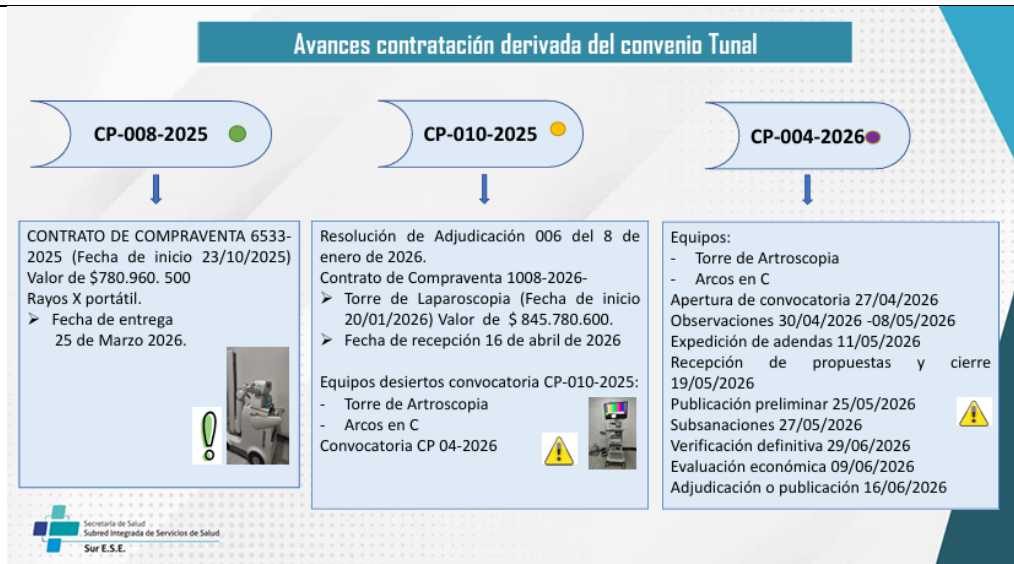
Avances contratación derivada del convenio Tunal

CP-008-2025

CP-010-2025

CP-004-2026

CONTRATO DE COMPRAVENTA 6533-2025 (Fecha de inicio 23/10/2025) Valor de $780.960. 500
Rayos X portátil.
➢ Fecha de entrega 25 de Marzo 2026.

Resolución de Adjudicación 006 del 8 de enero de 2026.
Contrato de Compraventa 1008-2026-
➢ Torre de Laparoscopia (Fecha de inicio 20/01/2026) Valor de $ 845.780.600.
➢ Fecha de recepción 16 de abril de 2026

Equipos desiertos convocatoria CP-010-2025:
- Torre de Artroscopia
- Arcos en C
Convocatoria CP 04-2026

Equipos:
- Torre de Artroscopia
- Arcos en C
Apertura de convocatoria 27/04/2026
Observaciones 30/04/2026 -08/05/2026
Expedición de adendas 11/05/2026
Recepción de propuestas y cierre 19/05/2026
Publicación preliminar 25/05/2026
Subsanaciones 27/05/2026
Verificación definitiva 29/06/2026
Evaluación económica 09/06/2026
Adjudicación o publicación 16/06/2026

Secretaría de Salud
Subred Integrada de Servicios de Salud
Sur E.S.E.